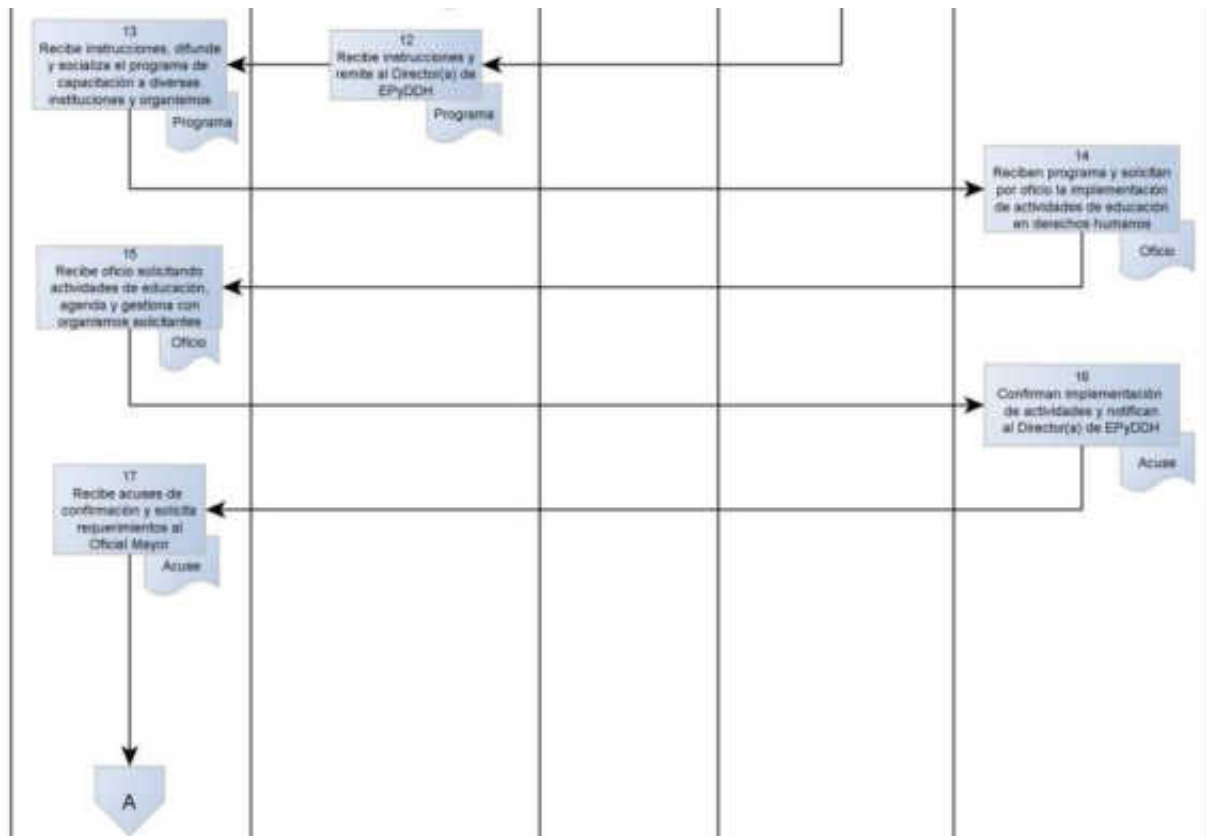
13
Recibe instrucciones, difunde y socializa el programa de capacitación a diversas instituciones y organismos

Programa

12
Recibe instrucciones y remite al Director(a) de EPyDDH

Programa

14
Reciben programa y solicitan por oficio la implementación de actividades de educación en derechos humanos

Oficio

15
Recibe oficio solicitando actividades de educación, agenda y gestiona con organismos solicitantes

Oficio

16
Confirman implementación de actividades y notifican al Director(a) de EPyDDH

Acuse

17
Recibe acuses de confirmación y solicita requerimientos al Oficial Mayor

Acuse

A